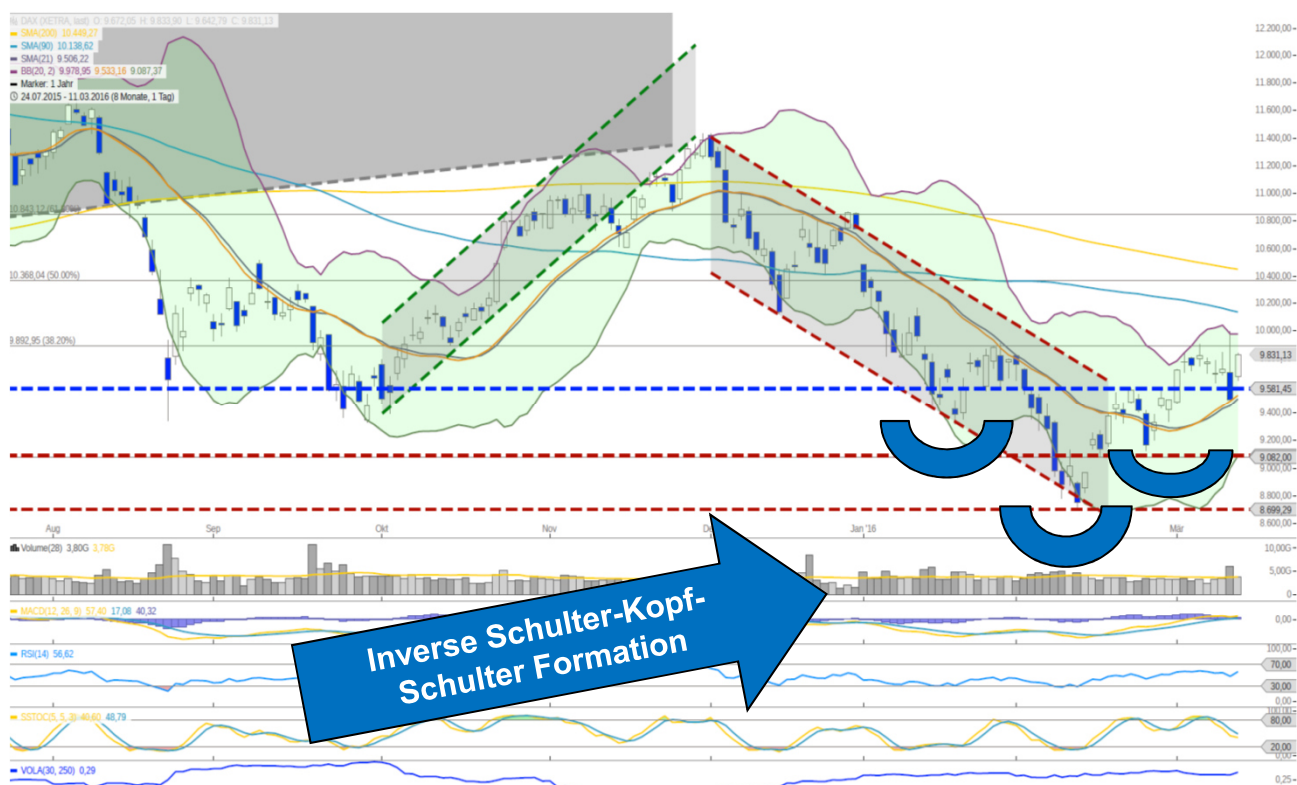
DAX (XETRA, last) O: 9.672,05 H: 9.833,90 L: 9.642,79 C: 9.831,13
SMA(200) 10.449,27
SMA(90) 10.138,62
SMA(21) 9.506,22
BB(20, 2) 9.978,95 9.533,16 9.087,37
Marker: 1 Jahr
24.07.2015 - 11.03.2016 (8 Monate, 1 Tag)

10.843,12 (61.80%)
10.368,04 (50.00%)
9.892,95 (38.20%)

12.200,00
12.000,00
11.800,00
11.600,00
11.400,00
11.200,00
11.000,00
10.800,00
10.600,00
10.400,00
10.200,00
10.000,00
9.831,13
9.581,45
9.400,00
9.200,00
9.082,00
9.000,00
8.800,00
8.699,29
8.600,00

Aug Sep Okt Nov Dez Jan '16 Feb Mär

Volume(28) 3,80G 3,78G
10,00G
5,00G
0

MACD(12, 26, 9) 57,40 17,08 40,32
0,00

RSI(14) 56,62
100,00
70,00
30,00
0,00

SSTOC(5, 5, 3) 40,60 48,79
100,00
80,00
20,00
0,00

VOLA(30, 250) 0,29
0,25

Inverse Schulter-Kopf-Schulter Formation